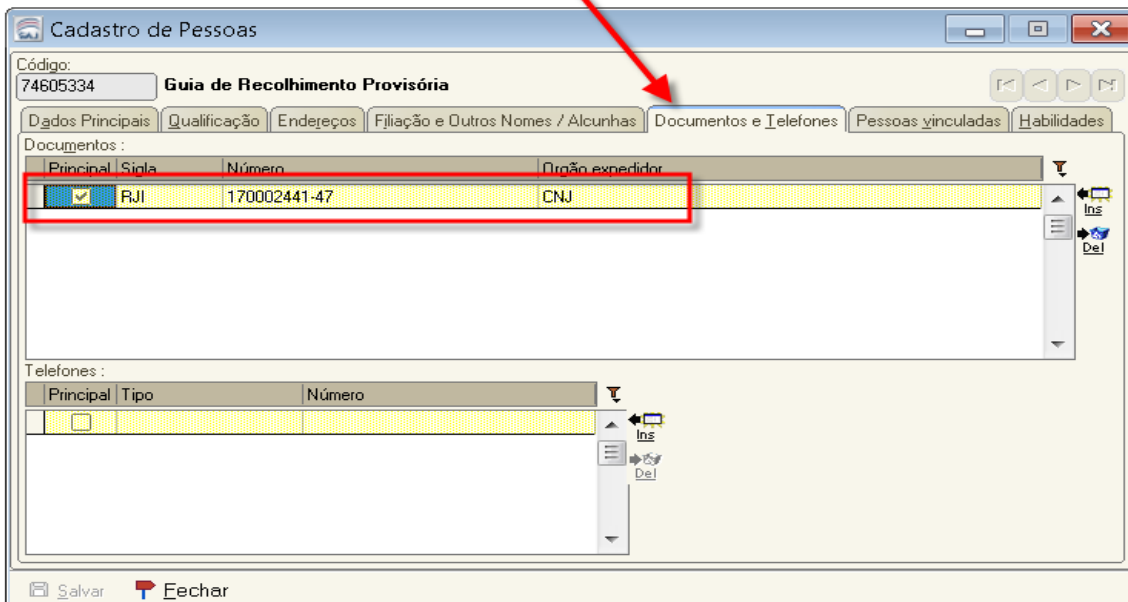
Cadastro de Pessoas

Código:
74605334 Guia de Recolhimento Provisória

Dados Principais | Qualificação | Endereços | Filiação e Outros Nomes / Alcunhas | Documentos e Telefones | Pessoas vinculadas | Habilidades

Documentos :

| Principal | Sigla | Número | Orgão expedidor |
|---|---|---|---|
| ☑ | RJI | 170002441-47 | CNJ |

Ins
Del

Telefones :

| Principal | Tipo | Número |
|---|---|---|
| ☐ | | |

Ins
Del

Salvar Fechar